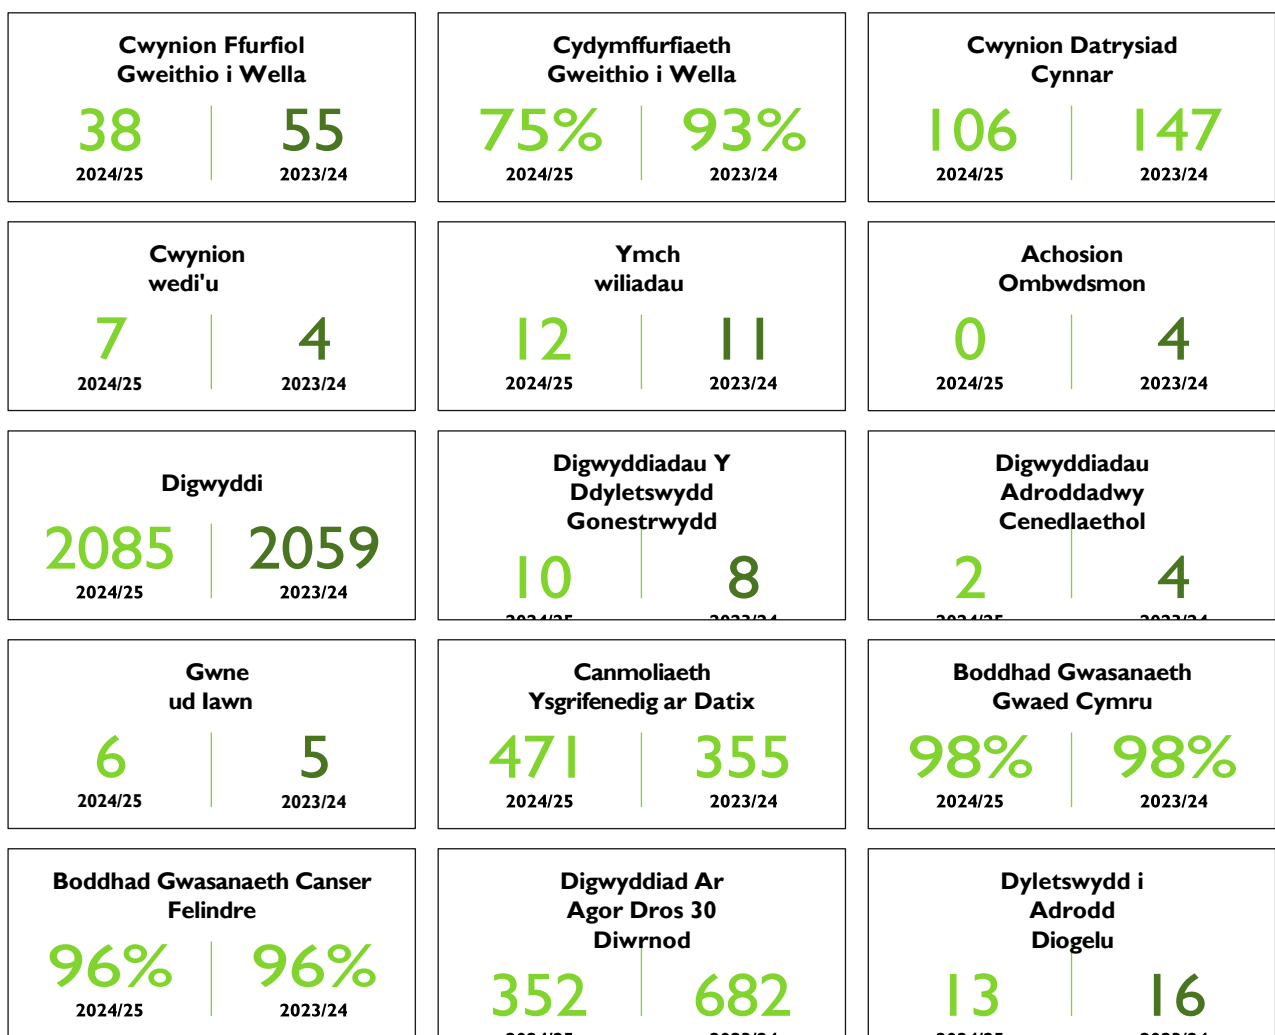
Cwynion Ffurfiol Gweithio i Wella

38
2024/25

55
2023/24

Cydymffurfiaeth Gweithio i Wella

75%
2024/25

93%
2023/24

Cwynion Datrysiad Cynnar

106
2024/25

147
2023/24

Cwynion wedi'u

7
2024/25

4
2023/24

Ymch wiliadau

12
2024/25

11
2023/24

Achosion Ombwdsmon

0
2024/25

4
2023/24

Digwyddi

2085
2024/25

2059
2023/24

Digwyddiadau Y Ddyletswydd Gonestrwydd

10
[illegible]

8
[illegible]

Digwyddiadau Adroddadwy Cenedlaethol

2
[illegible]

4
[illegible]

Gwne ud Iawn

6
2024/25

5
2023/24

Canmoliaeth Ysgrifenedig ar Datix

471
2024/25

355
2023/24

Boddhad Gwasanaeth Gwaed Cymru

98%
2024/25

98%
2023/24

Boddhad Gwasanaeth Canser Felindre

96%
2024/25

96%
2023/24

Digwyddiad Ar Agor Dros 30 Diwrnod

352
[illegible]

682
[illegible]

Dyletswydd i Adrodd Diogelu

13
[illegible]

16
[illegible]